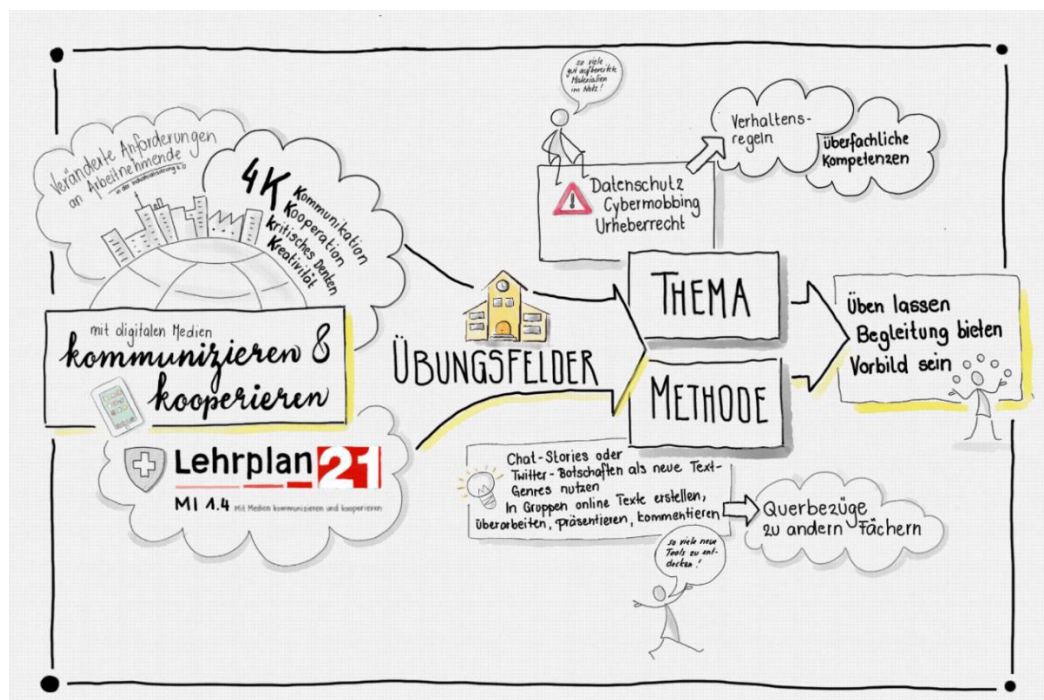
Veränderte Anforderungen an Arbeitnehmende

in der Industrialisierung 4.0

4K
Kommunikation
Kooperation
kritisches Denken
Kreativität

mit digitalen Medien
kommunizieren & kooperieren

Lehrplan 21
MI 1.4 Mit Medien kommunizieren und kooperieren

so viele gut aufbereitete Materialien im Netz!

Datenschutz
Cybermobbing
Urheberrecht

Verhaltensregeln

überfachliche Kompetenzen

ÜBUNGSFELDER

THEMA

METHODE

Üben lassen
Begleitung bieten
Vorbild sein

Chat-Stories oder Twitter-Botschaften als neue Text-Genres nutzen
In Gruppen online Texte erstellen, überarbeiten, präsentieren, kommentieren

Querbezüge zu andern Fächern

so viele neue Tools zu entdecken!